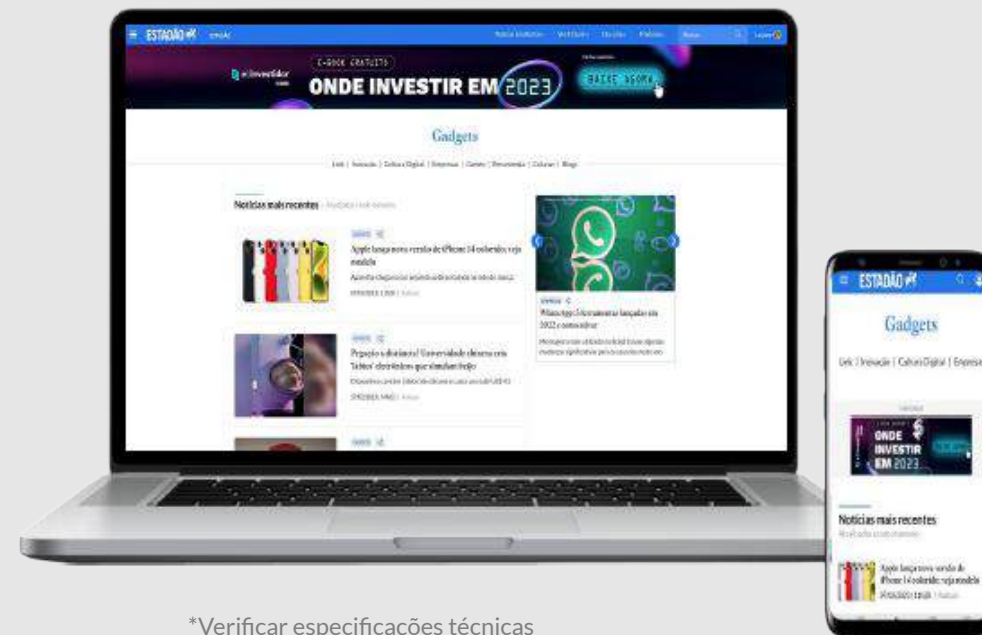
ESTADÃO

E-BOOK GRATUITO

ONDE INVESTIR EM 2023

BAIXE AGORA

Gadgets

Link | Inovação | Cultura Digital | Empresas | Games | Recomenda | Colunas | Blogs

Notícias mais recentes

Apple lança nova versão do iPhone 14 colorido; veja modelo

Pegação à distância? Universidade chinesa cria 'lábios' eletrônicos que simulam beijo

WhatsApp: 5 ferramentas lançadas em 2022 e como usar

ESTADÃO

Gadgets

Link | Inovação | Cultura Digital | Empresas

ONDE INVESTIR EM 2023

Notícias mais recentes

Apple lança nova versão do iPhone 14 colorido; veja modelo

*Verificar especificações técnicas